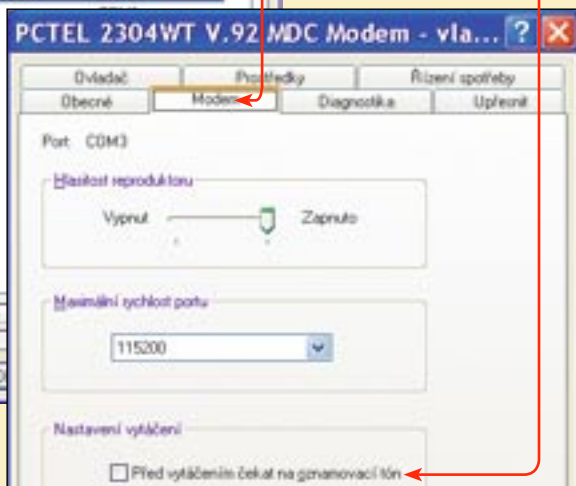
PCTEL 2304WT V.92 MDC Modem - vla... ? ×

Ovladač | Prostředky | Řízení spotřeby
Obecné | Modem | Diagnostika | Upřesnit

Port: COM3

Hlasitost reproduktoru

Vypnut Zapnuto

Maximální rychlost portu

115200

Nastavení vytáčení

Před vytáčením čekat na oznamovací tón